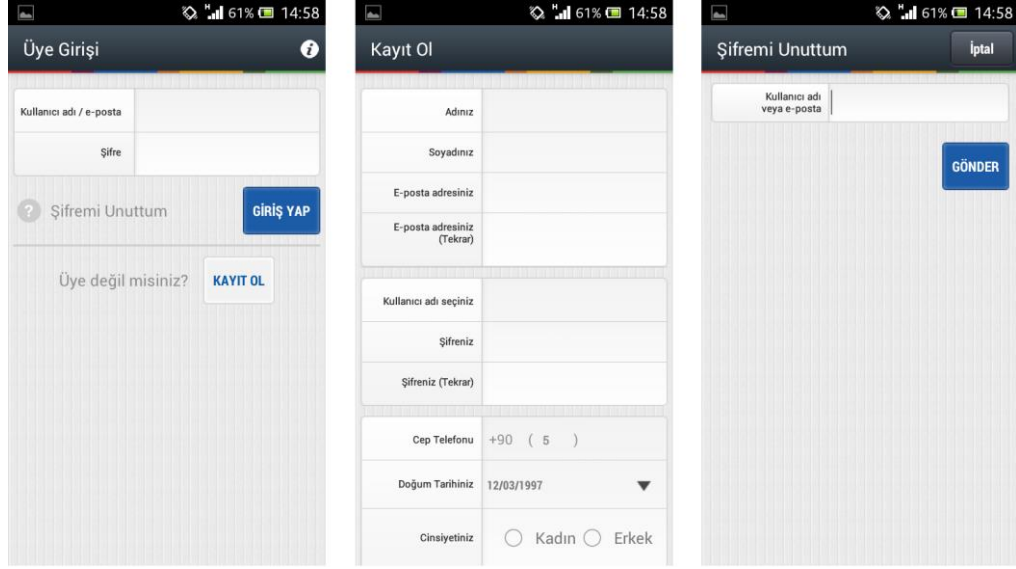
61% 14:58
Üye Girişi

Kullanıcı adı / e-posta
Şifre

Şifremi Unuttum
GİRİŞ YAP

Üye değil misiniz?
KAYIT OL

61% 14:58
Kayıt Ol

Adınız
Soyadınız
E-posta adresiniz
E-posta adresiniz (Tekrar)

Kullanıcı adı seçiniz
Şifreniz
Şifreniz (Tekrar)

Cep Telefonu +90 ( 5 )
Doğum Tarihiniz 12/03/1997
Cinsiyetiniz Kadın Erkek

61% 14:58
Şifremi Unuttum
İptal

Kullanıcı adı veya e-posta

GÖNDER